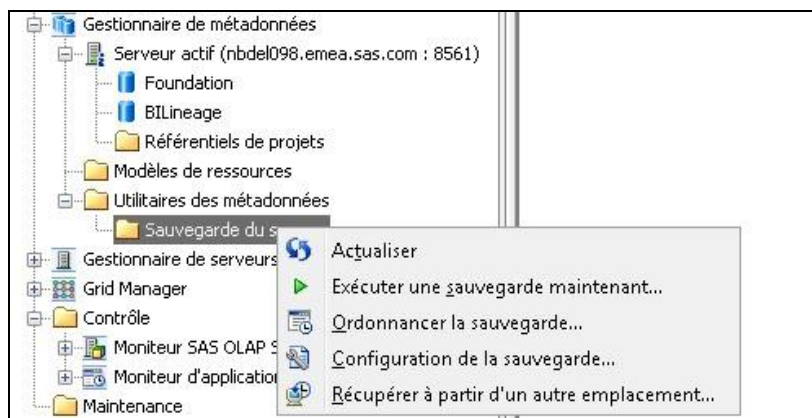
Gestionnaire de métadonnées
Serveur actif (nbdel098.emea.sas.com : 8561)
Foundation
BILineage
Référentiels de projets
Modèles de ressources
Utilitaires des métadonnées
Sauvegarde du s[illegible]
Gestionnaire de serveurs
Grid Manager
Contrôle
Moniteur SAS OLAP S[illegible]
Moniteur d'application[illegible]
Maintenance

Actualiser
Exécuter une sauvegarde maintenant...
Ordonnancer la sauvegarde...
Configuration de la sauvegarde...
Récupérer à partir d'un autre emplacement...